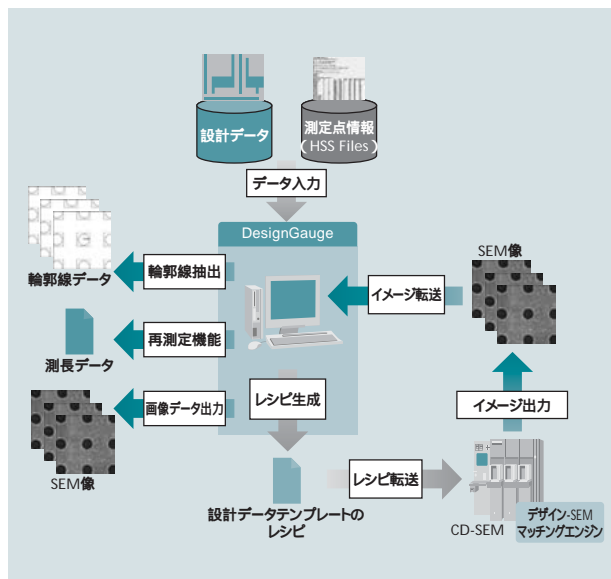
設計データ

測定点情報
(HSS Files)

データ入力

DesignGauge

輪郭線データ

輪郭線抽出

測長データ

再測定機能

SEM像

画像データ出力

レシピ生成

イメージ転送

SEM像

イメージ出力

設計データテンプレートのレシピ

レシピ転送

CD-SEM

デザイン-SEM
マッチングエンジン